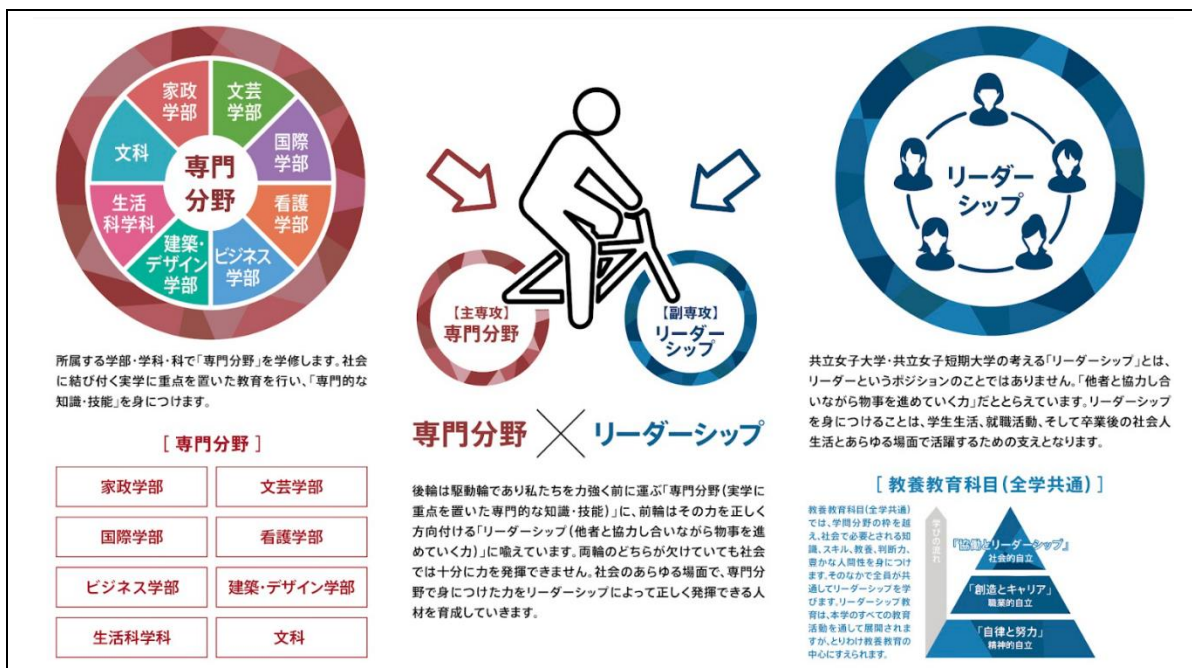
家政学部
文芸学部
国際学部
看護学部
ビジネス学部
建築・デザイン学部
生活科学科
文科
専門分野

所属する学部・学科・科で「専門分野」を学修します。社会に結び付く実学に重点を置いた教育を行い、「専門的な知識・技能」を身につけます。

［ 専門分野 ］

| 家政学部 | 文芸学部 |
|---|---|
| 国際学部 | 看護学部 |
| ビジネス学部 | 建築・デザイン学部 |
| 生活科学科 | 文科 |

【主専攻】
専門分野

【副専攻】
リーダーシップ

専門分野 × リーダーシップ

後輪は駆動輪であり私たちを力強く前に運ぶ「専門分野（実学に重点を置いた専門的な知識・技能）」に、前輪はその力を正しく方向付ける「リーダーシップ（他者と協力し合いながら物事を進めていく力）」に喩えています。両輪のどちらが欠けていても社会では十分に力を発揮できません。社会のあらゆる場面で、専門分野で身につけた力をリーダーシップによって正しく発揮できる人材を育成していきます。

リーダーシップ

共立女子大学・共立女子短期大学の考える「リーダーシップ」とは、リーダーというポジションのことではありません。「他者と協力し合いながら物事を進めていく力」だととらえています。リーダーシップを身につけることは、学生生活、就職活動、そして卒業後の社会人生活とあらゆる場面で活躍するための支えとなります。

［ 教養教育科目（全学共通）］

教養教育科目（全学共通）では、学問分野の枠を越え、社会で必要とされる知識、スキル、教養、判断力、豊かな人間性を身につけます。そのなかで全員が共通してリーダーシップを学びます。リーダーシップ教育は、本学のすべての教育活動を通して展開されますが、とりわけ教養教育の中心にすえられます。

学びの流れ

「協働とリーダーシップ」
社会的自立

「創造とキャリア」
職業的自立

「自律と努力」
精神的自立